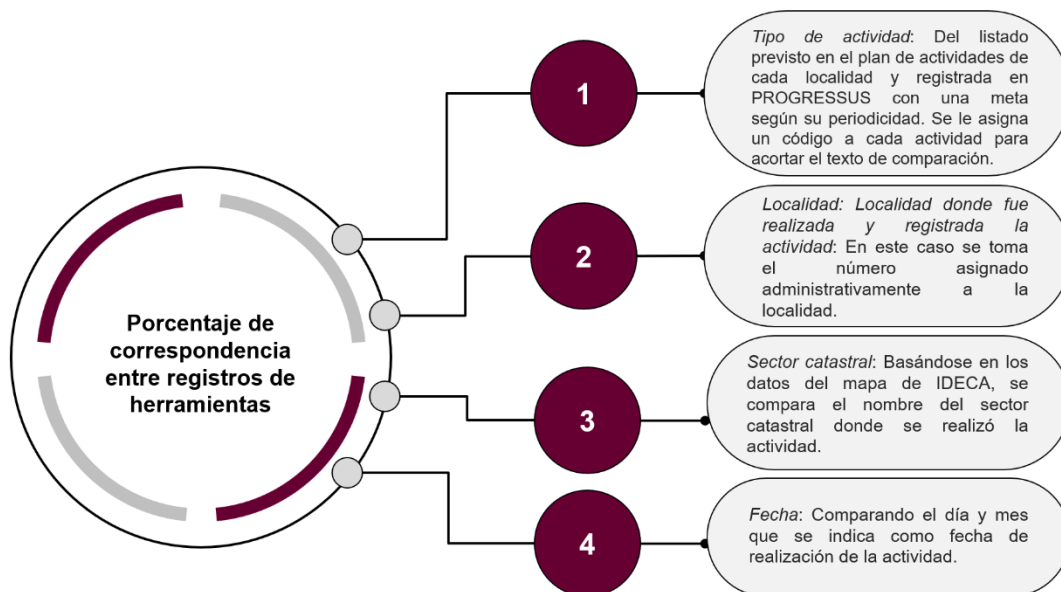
Porcentaje de correspondencia entre registros de herramientas

1

Tipo de actividad: Del listado previsto en el plan de actividades de cada localidad y registrada en PROGRESSUS con una meta según su periodicidad. Se le asigna un código a cada actividad para acortar el texto de comparación.

2

Localidad: Localidad donde fue realizada y registrada la actividad: En este caso se toma el número asignado administrativamente a la localidad.

3

Sector catastral: Basándose en los datos del mapa de IDECA, se compara el nombre del sector catastral donde se realizó la actividad.

4

Fecha: Comparando el día y mes que se indica como fecha de realización de la actividad.